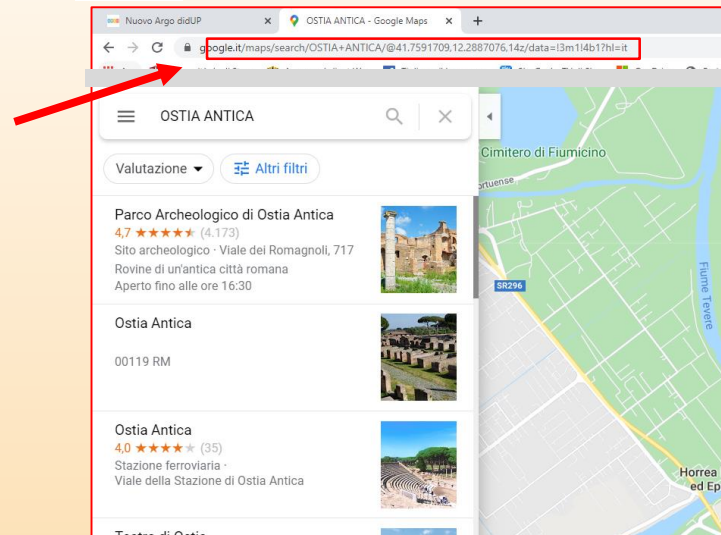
Nuovo Argo didUP × OSTIA ANTICA - Google Maps × +

google.it/maps/search/OSTIA+ANTICA/@41.7591709,12.2887076,14z/data=!3m1!4b1?hl=it

OSTIA ANTICA

Valutazione Altri filtri

Parco Archeologico di Ostia Antica
4,7 ★★★★★ (4.173)
Sito archeologico · Viale dei Romagnoli, 717
Rovine di un'antica città romana
Aperto fino alle ore 16:30

Ostia Antica

00119 RM

Ostia Antica
4,0 ★★★★★ (35)
Stazione ferroviaria ·
Viale della Stazione di Ostia Antica

Teatro di Ostia

Cimitero di Fiumicino
ortuense
SR296
Fiume Tevere
Horrea
ed Ep